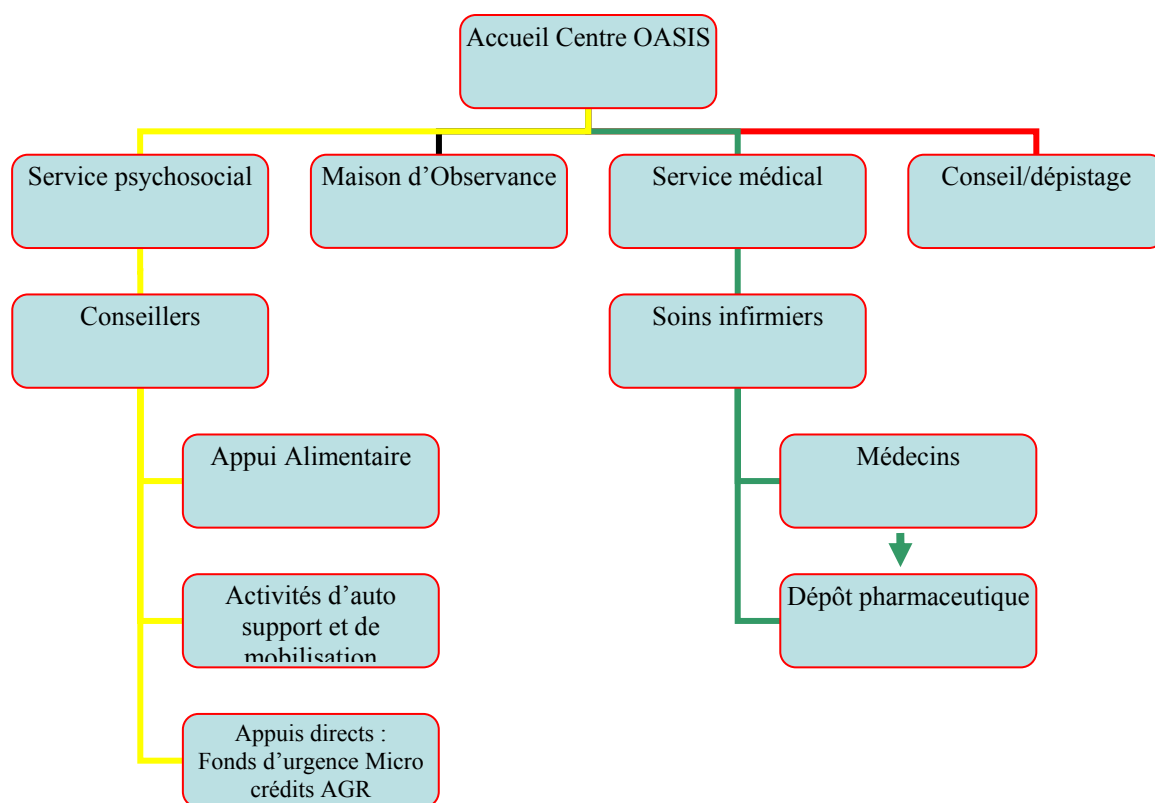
Accueil Centre OASIS

Service psychosocial

Maison d'Observance

Service médical

Conseil/dépistage

Conseillers

Soins infirmiers

Appui Alimentaire

Médecins

Activités d'auto support et de mobilisation

Dépôt pharmaceutique

Appuis directs : Fonds d'urgence Micro crédits AGR